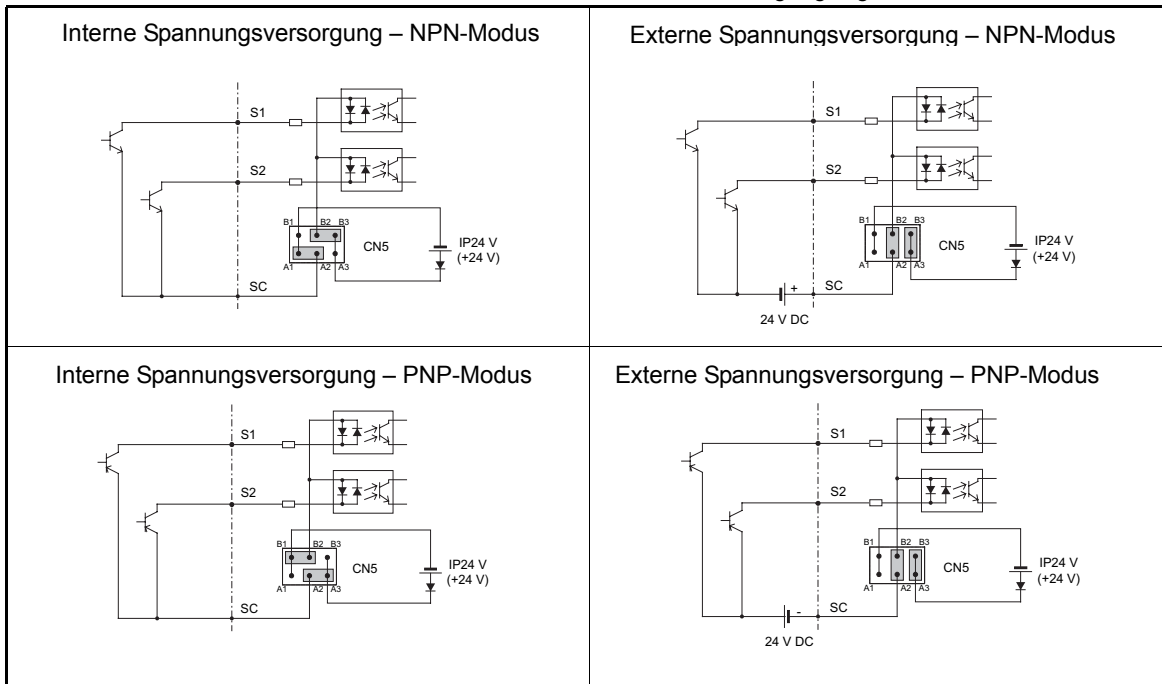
| Interne Spannungsversorgung – NPN-Modus | Externe Spannungsversorgung – NPN-Modus |
|---|---|
| S1 S2 B1 B2 B3 A1 A2 A3 CN5 IP24 V (+24 V) SC | S1 S2 B1 B2 B3 A1 A2 A3 CN5 IP24 V (+24 V) + SC 24 V DC |
| **Interne Spannungsversorgung – PNP-Modus** | **Externe Spannungsversorgung – PNP-Modus** |
| S1 S2 B1 B2 B3 A1 A2 A3 CN5 IP24 V (+24 V) SC | S1 S2 B1 B2 B3 A1 A2 A3 CN5 IP24 V (+24 V) - SC 24 V DC |